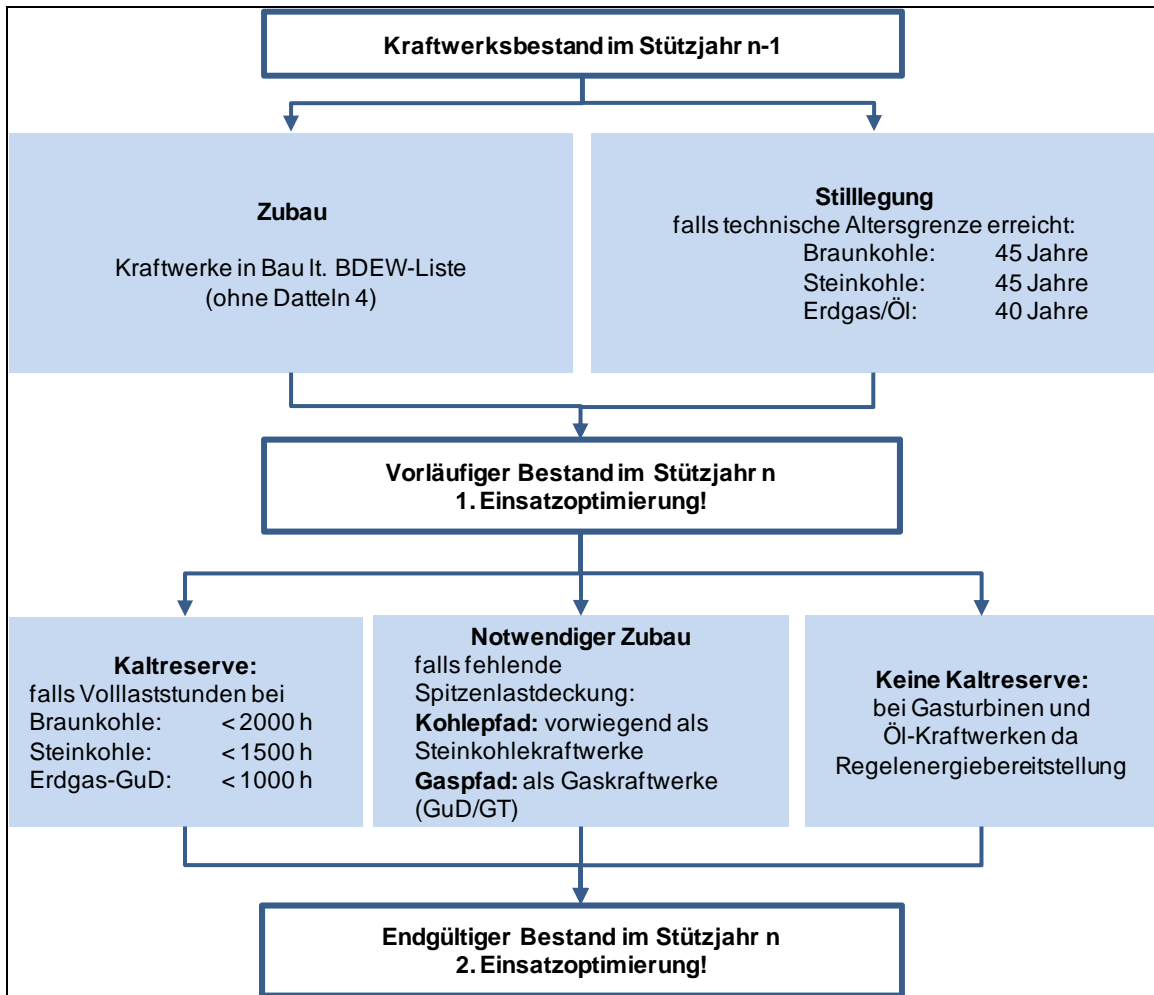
Kraftwerksbestand im Stützjahr n-1

Zubau

Kraftwerke in Bau lt. BDEW-Liste (ohne Datteln 4)

Stilllegung
falls technische Altersgrenze erreicht:
Braunkohle: 45 Jahre
Steinkohle: 45 Jahre
Erdgas/Öl: 40 Jahre

Vorläufiger Bestand im Stützjahr n
1. Einsatzoptimierung!

Kaltreserve:
falls Volllaststunden bei
Braunkohle: < 2000 h
Steinkohle: < 1500 h
Erdgas-GuD: < 1000 h

Notwendiger Zubau
falls fehlende Spitzenlastdeckung:
Kohlepfad: vorwiegend als Steinkohlekraftwerke
Gaspfad: als Gaskraftwerke (GuD/GT)

Keine Kaltreserve:
bei Gasturbinen und Öl-Kraftwerken da Regelenergiebereitstellung

Endgültiger Bestand im Stützjahr n
2. Einsatzoptimierung!